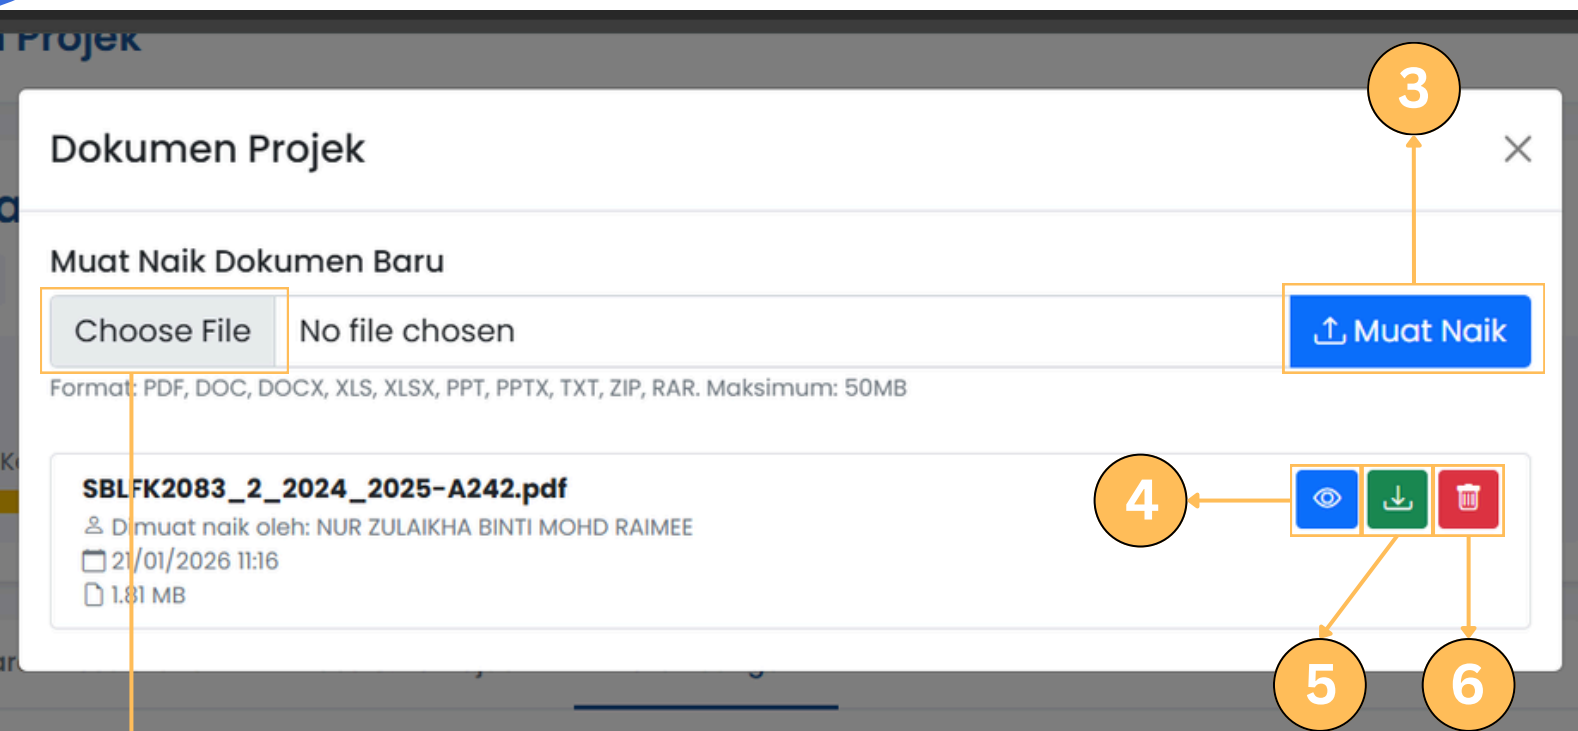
Projek

Dokumen Projek

Muat Naik Dokumen Baru

Choose File No file chosen

Muat Naik

Format: PDF, DOC, DOCX, XLS, XLSX, PPT, PPTX, TXT, ZIP, RAR. Maksimum: 50MB

SBLFK2083_2_2024_2025-A242.pdf
Dimuat naik oleh: NUR ZULAIKHA BINTI MOHD RAIMEE
21/01/2026 11:16
1.81 MB

3
4
5
6